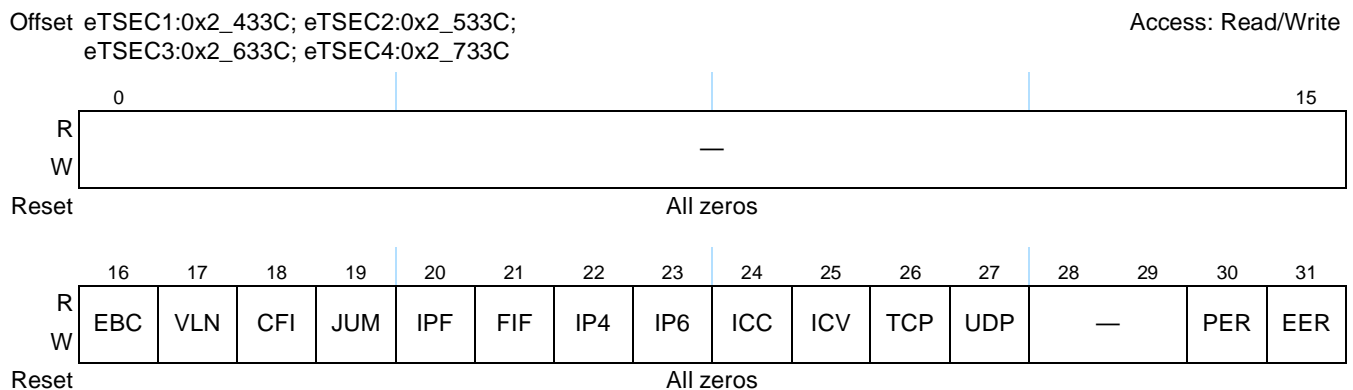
Offset eTSEC1:0x2_433C; eTSEC2:0x2_533C; eTSEC3:0x2_633C; eTSEC4:0x2_733C

Access: Read/Write

| | 0 | | 15 |
|---|---|---|---|
| R W | | — | |
| Reset | | All zeros | |

| | 16 | 17 | 18 | 19 | 20 | 21 | 22 | 23 | 24 | 25 | 26 | 27 | 28 | 29 | 30 | 31 |
|---|---|---|---|---|---|---|---|---|---|---|---|---|---|---|---|---|
| R W | EBC | VLN | CFI | JUM | IPF | FIF | IP4 | IP6 | ICC | ICV | TCP | UDP | — | | PER | EER |
| Reset | All zeros | | | | | | | | | | | | | | | |